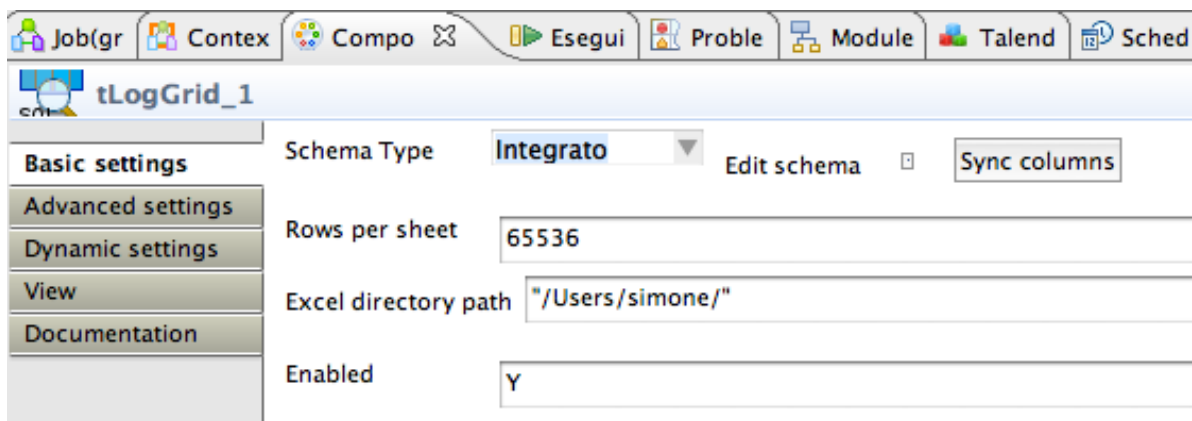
Job(gr | Contex | Compo | Esegui | Proble | Module | Talend | Sched

tLogGrid_1

Basic settings
Advanced settings
Dynamic settings
View
Documentation

Schema Type Integrato Edit schema Sync columns

Rows per sheet 65536

Excel directory path "/Users/simone/"

Enabled Y